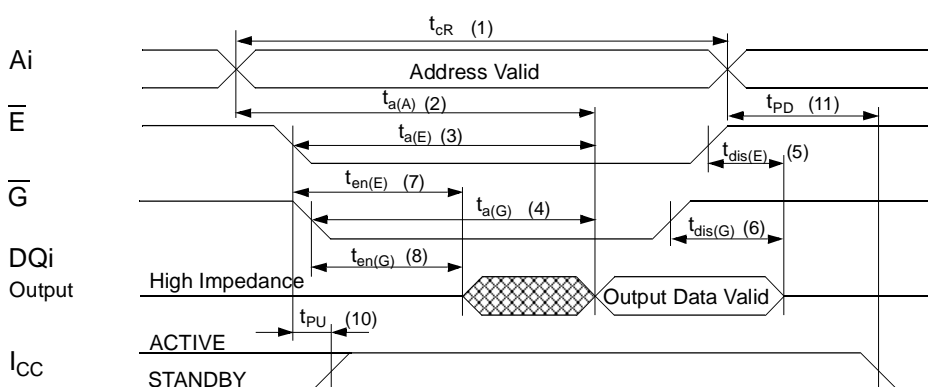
$t_{cR}$ (1)

Ai

Address Valid

$t_{a(A)}$ (2)

$\overline{E}$

$t_{PD}$ (11)

$t_{a(E)}$ (3)

$t_{dis(E)}$ (5)

$\overline{G}$

$t_{en(E)}$ (7)

$t_{a(G)}$ (4)

$t_{dis(G)}$ (6)

DQi Output

$t_{en(G)}$ (8)

High Impedance

Output Data Valid

$t_{PU}$ (10)

ACTIVE

$I_{CC}$

STANDBY